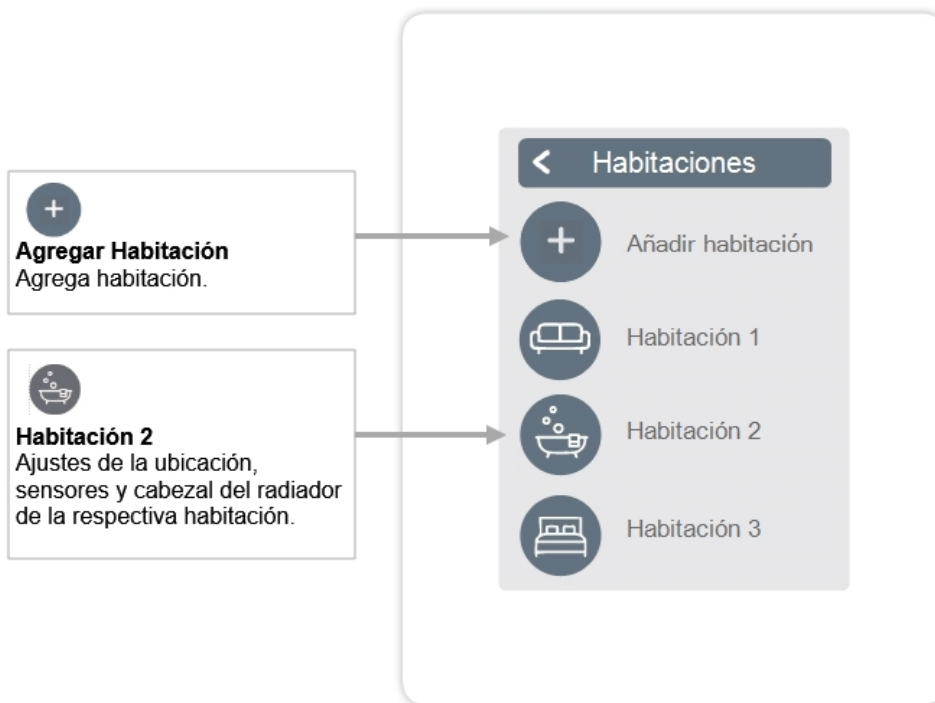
Agregar Habitación
Agrega habitación.

Habitación 2
Ajustes de la ubicación, sensores y cabezal del radiador de la respectiva habitación.

Habitaciones

Añadir habitación

Habitación 1

Habitación 2

Habitación 3